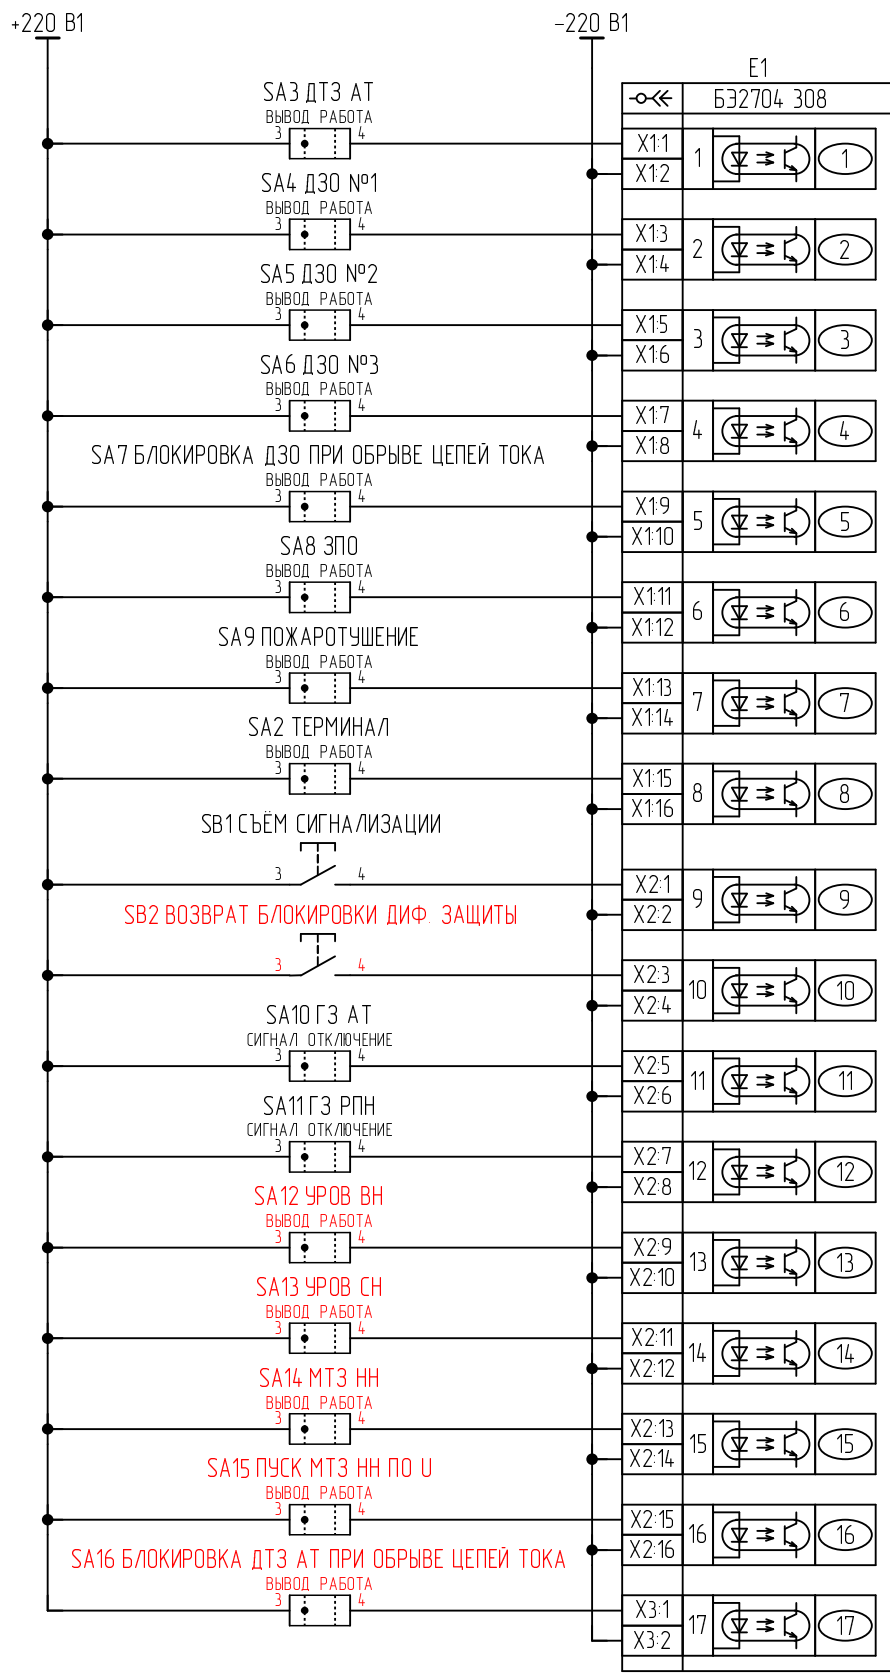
+220 В1

−220 В1

Е1

БЭ2704 308

SA3 ДТЗ АТ
ВЫВОД РАБОТА
3 4

X1:1
X1:2
1
1

SA4 ДЗО №1
ВЫВОД РАБОТА
3 4

X1:3
X1:4
2
2

SA5 ДЗО №2
ВЫВОД РАБОТА
3 4

X1:5
X1:6
3
3

SA6 ДЗО №3
ВЫВОД РАБОТА
3 4

X1:7
X1:8
4
4

SA7 БЛОКИРОВКА ДЗО ПРИ ОБРЫВЕ ЦЕПЕЙ ТОКА
ВЫВОД РАБОТА
3 4

X1:9
X1:10
5
5

SA8 ЗПО
ВЫВОД РАБОТА
3 4

X1:11
X1:12
6
6

SA9 ПОЖАРОТУШЕНИЕ
ВЫВОД РАБОТА
3 4

X1:13
X1:14
7
7

SA2 ТЕРМИНАЛ
ВЫВОД РАБОТА
3 4

X1:15
X1:16
8
8

SB1 СЪЁМ СИГНАЛИЗАЦИИ
3 4

X2:1
X2:2
9
9

SB2 ВОЗВРАТ БЛОКИРОВКИ ДИФ. ЗАЩИТЫ
3 4

X2:3
X2:4
10
10

SA10 ГЗ АТ
СИГНАЛ ОТКЛЮЧЕНИЕ
3 4

X2:5
X2:6
11
11

SA11 ГЗ РПН
СИГНАЛ ОТКЛЮЧЕНИЕ
3 4

X2:7
X2:8
12
12

SA12 УРОВ ВН
ВЫВОД РАБОТА
3 4

X2:9
X2:10
13
13

SA13 УРОВ СН
ВЫВОД РАБОТА
3 4

X2:11
X2:12
14
14

SA14 МТЗ НН
ВЫВОД РАБОТА
3 4

X2:13
X2:14
15
15

SA15 ПУСК МТЗ НН ПО U
ВЫВОД РАБОТА
3 4

X2:15
X2:16
16
16

SA16 БЛОКИРОВКА ДТЗ АТ ПРИ ОБРЫВЕ ЦЕПЕЙ ТОКА
ВЫВОД РАБОТА
3 4

X3:1
X3:2
17
17